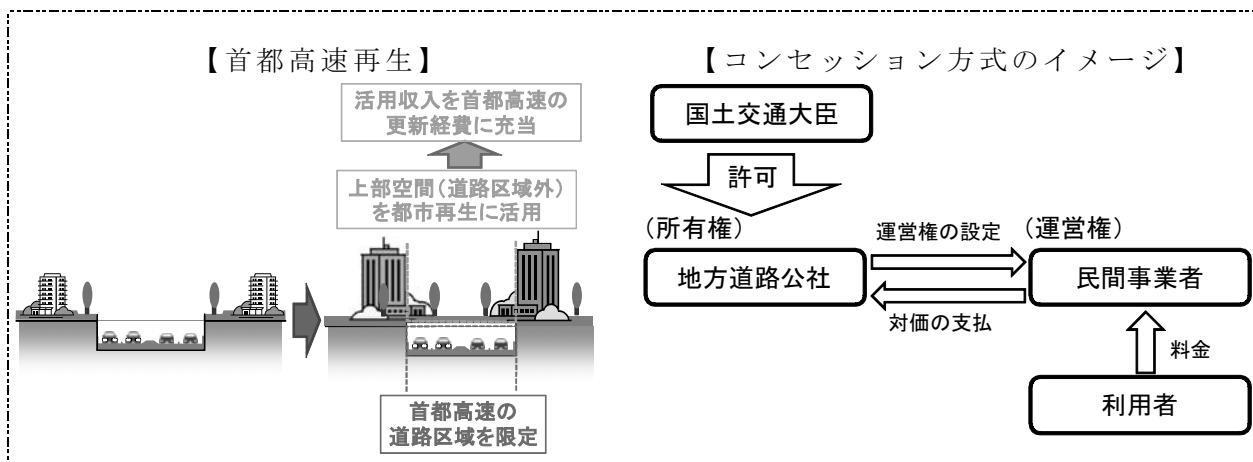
【首都高速再生】

活用収入を首都高速の更新経費に充当

上部空間（道路区域外）を都市再生に活用

首都高速の道路区域を限定

【コンセッション方式のイメージ】

国土交通大臣

許可

（所有権）

地方道路公社

運営権の設定

対価の支払

（運営権）

民間事業者

料金

利用者